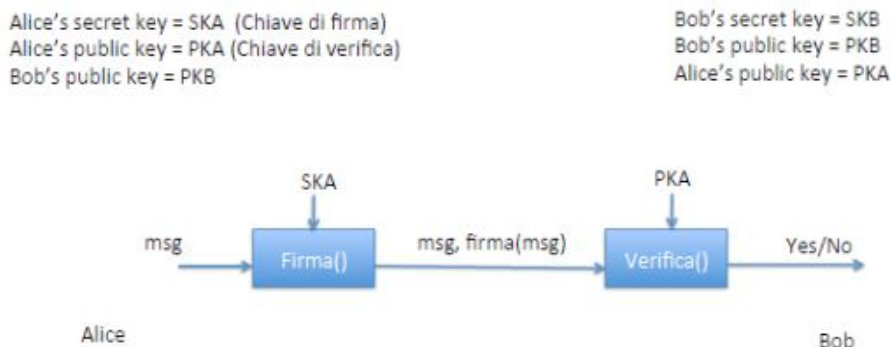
Alice's secret key = SKA (Chiave di firma)
Alice's public key = PKA (Chiave di verifica)
Bob's public key = PKB

Bob's secret key = SKB
Bob's public key = PKB
Alice's public key = PKA

SKA

PKA

msg

Firma()

msg, firma(msg)

Verifica()

Yes/No

Alice

Bob